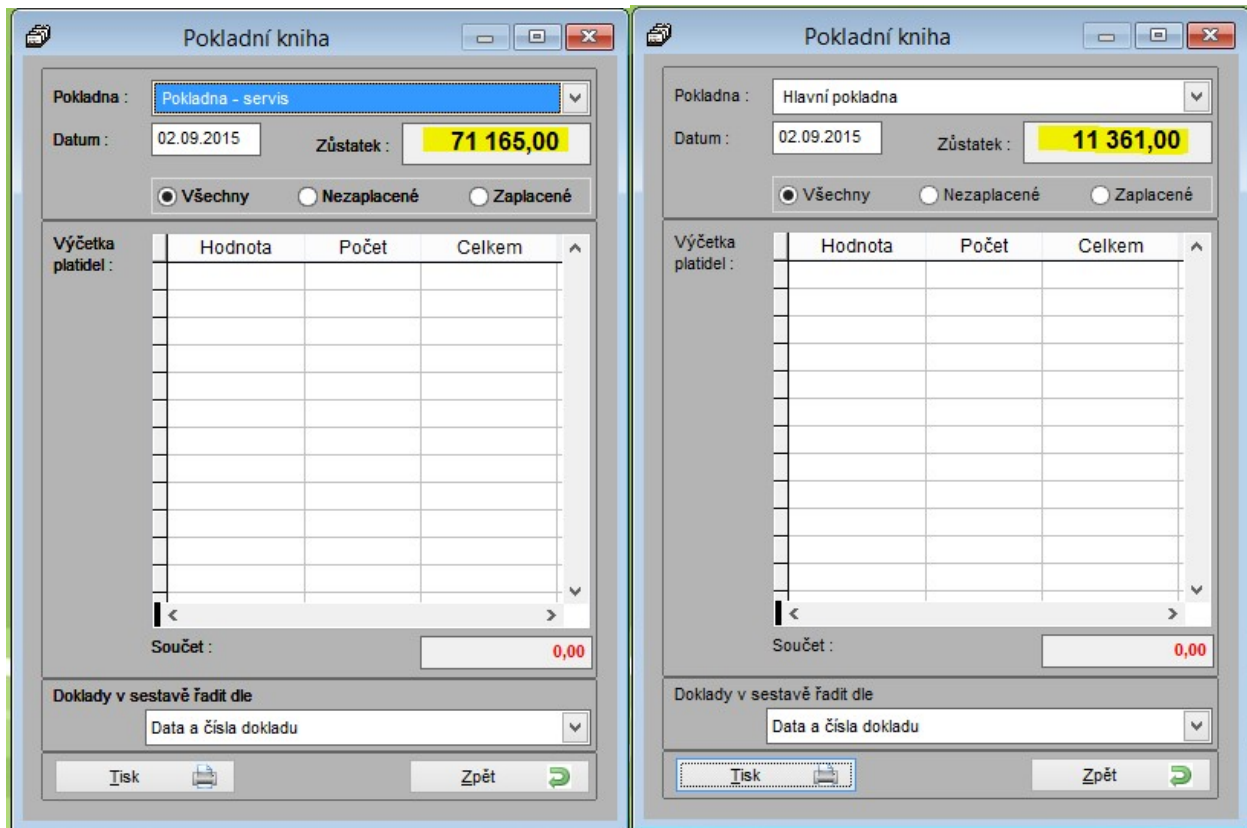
Pokladní kniha

Pokladna : Pokladna - servis

Datum : 02.09.2015

Zůstatek : 71 165,00

Všechny Nezaplacené Zaplacené

Výčetka platidel :

| Hodnota | Počet | Celkem |
|---|---|---|
| | | |

Součet : 0,00

Doklady v sestavě řadit dle

Data a čísla dokladu

Tisk

Zpět

Pokladní kniha

Pokladna : Hlavní pokladna

Datum : 02.09.2015

Zůstatek : 11 361,00

Všechny Nezaplacené Zaplacené

Výčetka platidel :

| Hodnota | Počet | Celkem |
|---|---|---|
| | | |

Součet : 0,00

Doklady v sestavě řadit dle

Data a čísla dokladu

Tisk

Zpět